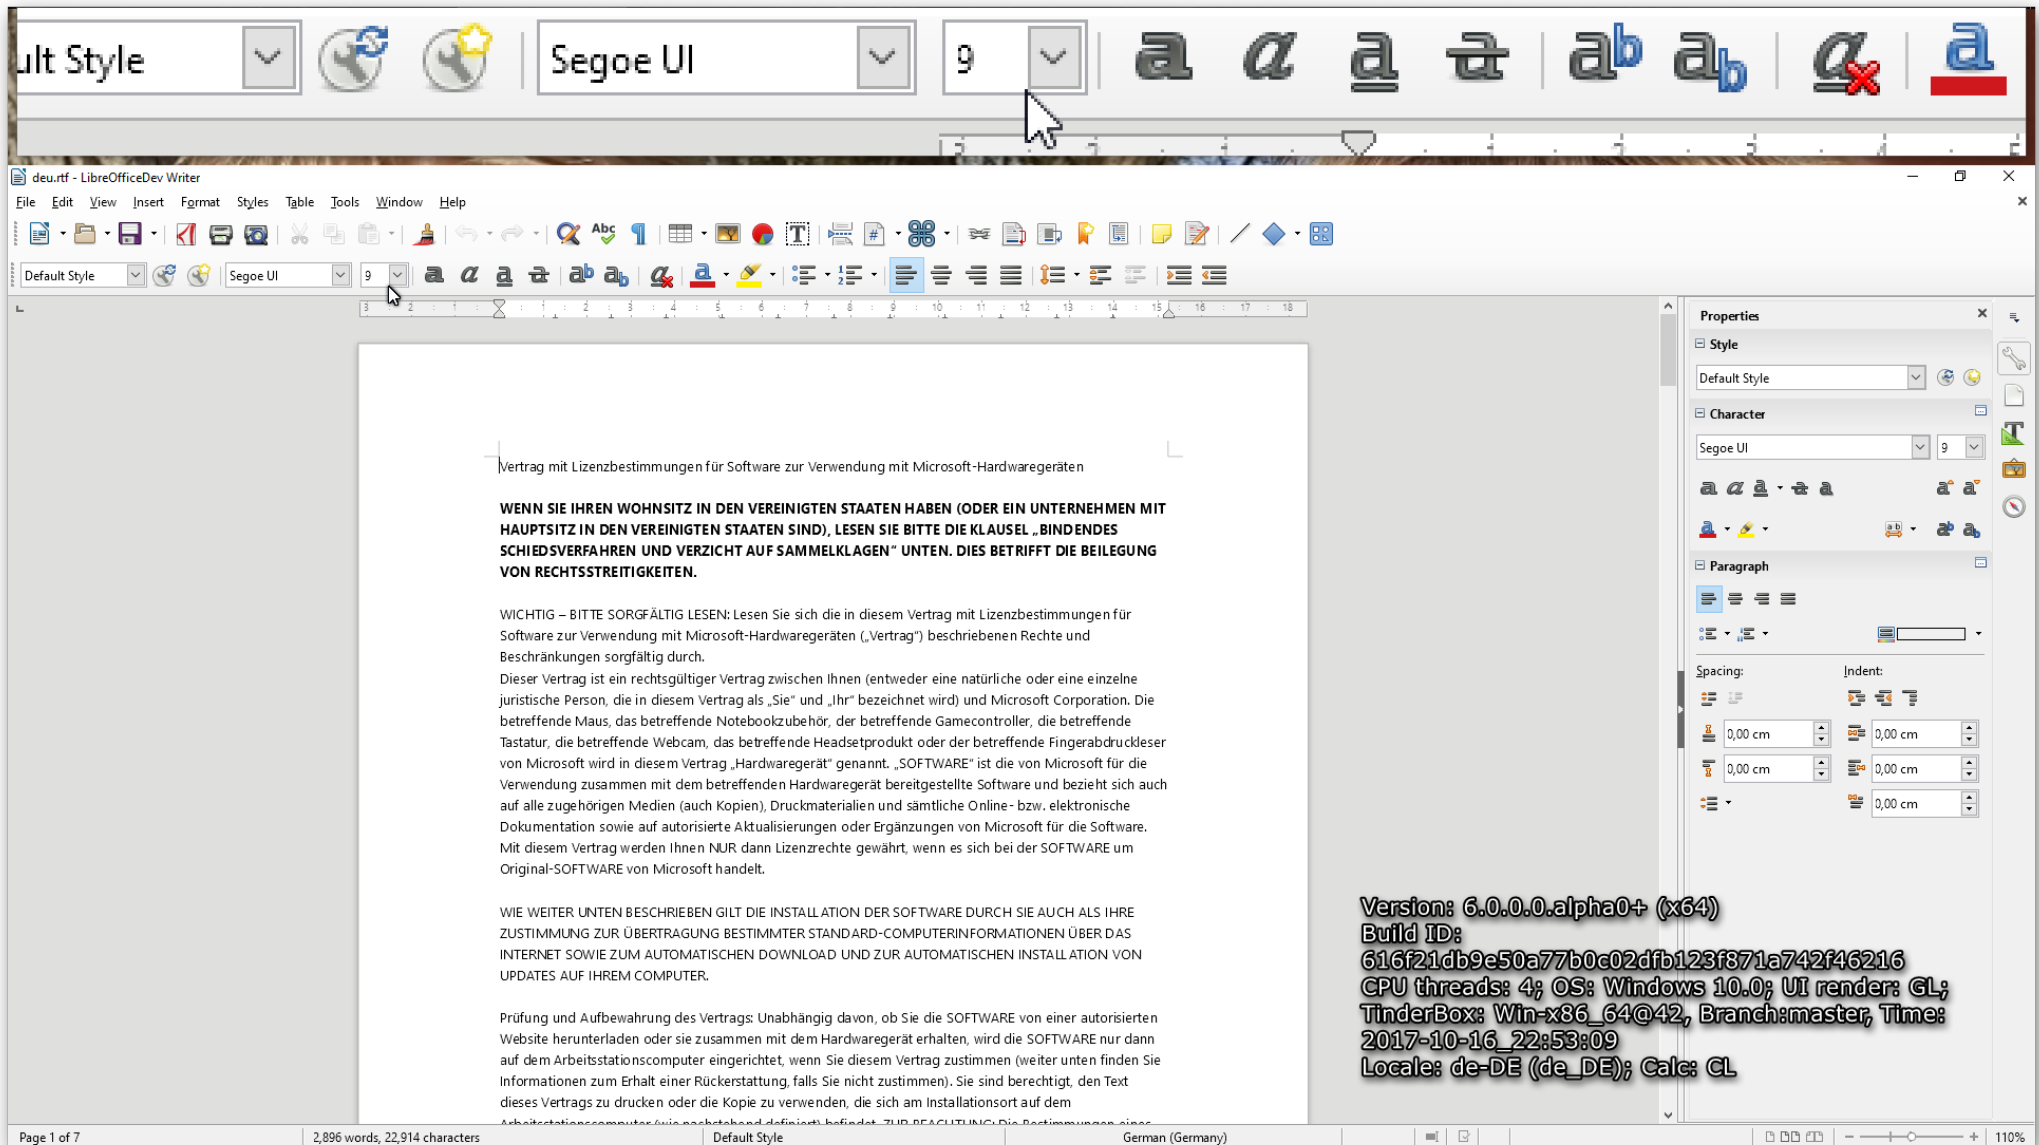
ult Style
Segoe UI
9

deu.rtf - LibreOfficeDev Writer

File Edit View Insert Format Styles Table Tools Window Help

Default Style
Segoe UI
9

Vertrag mit Lizenzbestimmungen für Software zur Verwendung mit Microsoft-Hardwaregeräten

WENN SIE IHREN WOHNSITZ IN DEN VEREINIGTEN STAATEN HABEN (ODER EIN UNTERNEHMEN MIT HAUPTSITZ IN DEN VEREINIGTEN STAATEN SIND), LESEN SIE BITTE DIE KLAUSEL „BINDENDES SCHIEDSVERFAHREN UND VERZICHT AUF SAMMELKLAGEN" UNTEN. DIES BETRIFFT DIE BEILEGUNG VON RECHTSSTREITIGKEITEN.

WICHTIG – BITTE SORGFÄLTIG LESEN: Lesen Sie sich die in diesem Vertrag mit Lizenzbestimmungen für Software zur Verwendung mit Microsoft-Hardwaregeräten („Vertrag") beschriebenen Rechte und Beschränkungen sorgfältig durch.
Dieser Vertrag ist ein rechtsgültiger Vertrag zwischen Ihnen (entweder eine natürliche oder eine einzelne juristische Person, die in diesem Vertrag als „Sie" und „Ihr" bezeichnet wird) und Microsoft Corporation. Die betreffende Maus, das betreffende Notebookzubehör, der betreffende Gamecontroller, die betreffende Tastatur, die betreffende Webcam, das betreffende Headsetprodukt oder der betreffende Fingerabdruckleser von Microsoft wird in diesem Vertrag „Hardwaregerät" genannt. „SOFTWARE" ist die von Microsoft für die Verwendung zusammen mit dem betreffenden Hardwaregerät bereitgestellte Software und bezieht sich auch auf alle zugehörigen Medien (auch Kopien), Druckmaterialien und sämtliche Online- bzw. elektronische Dokumentation sowie auf autorisierte Aktualisierungen oder Ergänzungen von Microsoft für die Software. Mit diesem Vertrag werden Ihnen NUR dann Lizenzrechte gewährt, wenn es sich bei der SOFTWARE um Original-SOFTWARE von Microsoft handelt.

WIE WEITER UNTEN BESCHRIEBEN GILT DIE INSTALLATION DER SOFTWARE DURCH SIE AUCH ALS IHRE ZUSTIMMUNG ZUR ÜBERTRAGUNG BESTIMMTER STANDARD-COMPUTERINFORMATIONEN ÜBER DAS INTERNET SOWIE ZUM AUTOMATISCHEN DOWNLOAD UND ZUR AUTOMATISCHEN INSTALLATION VON UPDATES AUF IHREM COMPUTER.

Prüfung und Aufbewahrung des Vertrags: Unabhängig davon, ob Sie die SOFTWARE von einer autorisierten Website herunterladen oder sie zusammen mit dem Hardwaregerät erhalten, wird die SOFTWARE nur dann auf dem Arbeitsstationscomputer eingerichtet, wenn Sie diesem Vertrag zustimmen (weiter unten finden Sie Informationen zum Erhalt einer Rückerstattung, falls Sie nicht zustimmen). Sie sind berechtigt, den Text dieses Vertrags zu drucken oder die Kopie zu verwenden, die sich am Installationsort auf dem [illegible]

Properties
Style
Default Style
Character
Segoe UI
9
Paragraph
Spacing:
Indent:
0,00 cm
0,00 cm
0,00 cm
0,00 cm
0,00 cm

Version: 6.0.0.0.alpha0+ (x64)
Build ID:
616f21db9e50a77b0c02dfb123f871a742f46216
CPU threads: 4; OS: Windows 10.0; UI render: GL;
TinderBox: Win-x86_64@42, Branch:master, Time:
2017-10-16_22:53:09
Locale: de-DE (de_DE); Calc: CL

Page 1 of 7 | 2,896 words, 22,914 characters | Default Style | German (Germany) | 110%